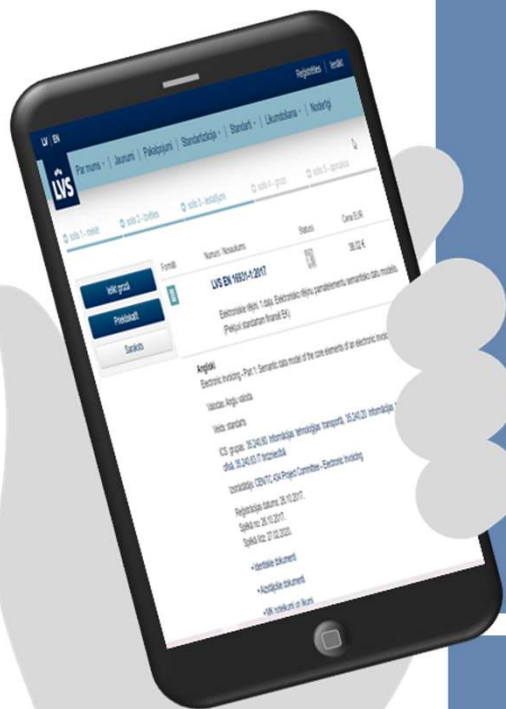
Reģistrēties | Ienākt

LV | EN

LVS

Par mums | Jaunumi | Pakalpojumi | Standartizācija | Standarti | Likumdošana | Noderīgi

solis 1 - meklēt | solis 2 - izvēlēties | solis 3 - iestatījumi | solis 4 - grozs | solis 5 - samaksa

Ielikt grozā

Priekšskatīt

Saraksts

Formāts | Numurs / Nosaukums | Statuss | Cena EUR

LVS EN 16931-1:2017 | 38.02 €

Elektroniskie rēķini. 1. daļa: Elektroniskā rēķina pamatelementu semantiskais datu modelis (Pieņemts standartam Eiropas EN)

Angliski:
Electronic invoicing - Part 1: Semantic data model of the core elements of an electronic invoice

Valodas: Angļu valoda

Veids: standarts

ICS grupas: 35.240.60 Informācijas tehnoloģijas transportā, 35.240.20 Informācijas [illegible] ofisā, 35.240.63 IT tirdzniecībā

Izstrādātājs: CEN/TC 434 Project Committee - Electronic Invoicing

Reģistrācijas datums: 26.10.2017.
Spēkā no: 26.10.2017.
Spēkā līdz: 27.02.2020.

+ Identiskie dokumenti

+ Aizstājošie dokumenti

+ Mīk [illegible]